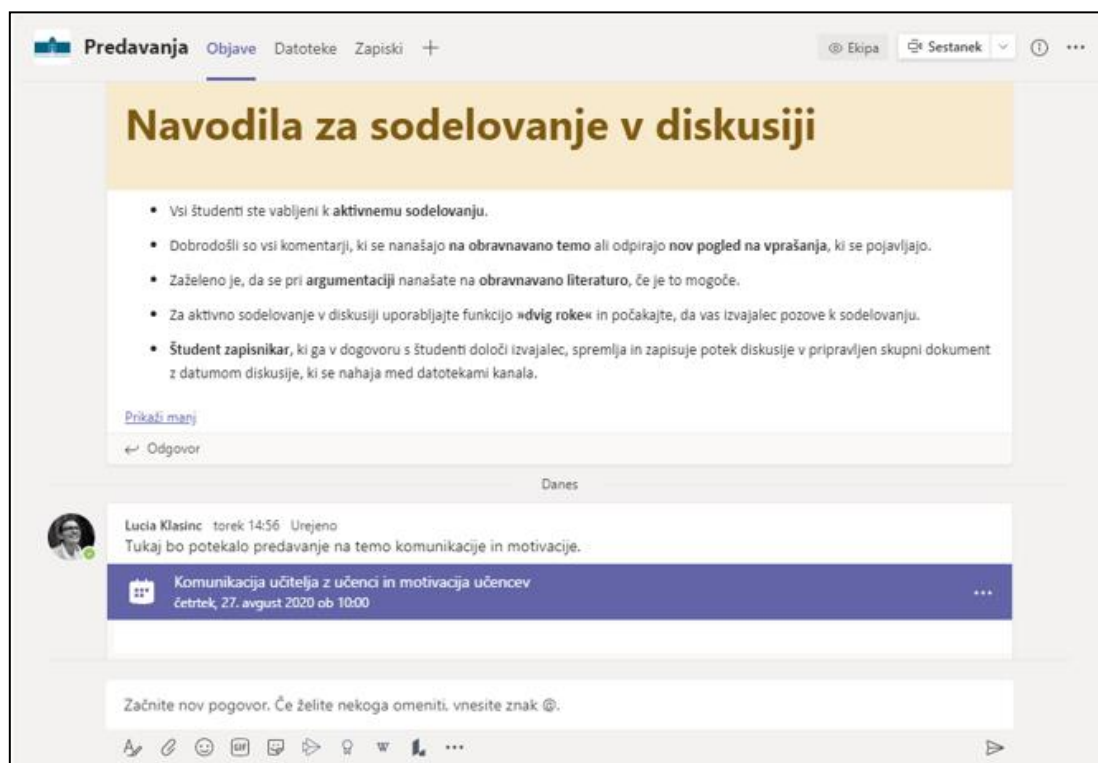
Predavanja Objave Datoteke Zapiski +

Ekipa Sestanek

Navodila za sodelovanje v diskusiji

• Vsi študenti ste vabljeni k **aktivnemu sodelovanju**.

• Dobrodošli so vsi komentarji, ki se nanašajo **na obravnavano temo** ali odpirajo **nov pogled na vprašanja**, ki se pojavljajo.

• Zaželeno je, da se pri **argumentaciji** nanašate na **obravnavano literaturo**, če je to mogoče.

• Za aktivno sodelovanje v diskusiji uporabljajte funkcijo **»dvig roke«** in počakajte, da vas izvajalec pozove k sodelovanju.

• **Študent zapisnikar**, ki ga v dogovoru s študenti določi izvajalec, spremlja in zapisuje potek diskusije v pripravljen skupni dokument z datumom diskusije, ki se nahaja med datotekami kanala.

Prikaži manj

Odgovor

Danes

Lucia Klasinc torek 14:56 Urejeno
Tukaj bo potekalo predavanje na temo komunikacije in motivacije.

Komunikacija učitelja z učenci in motivacija učencev
četrtek, 27. avgust 2020 ob 10:00

Začnite nov pogovor. Če želite nekoga omeniti, vnesite znak @.